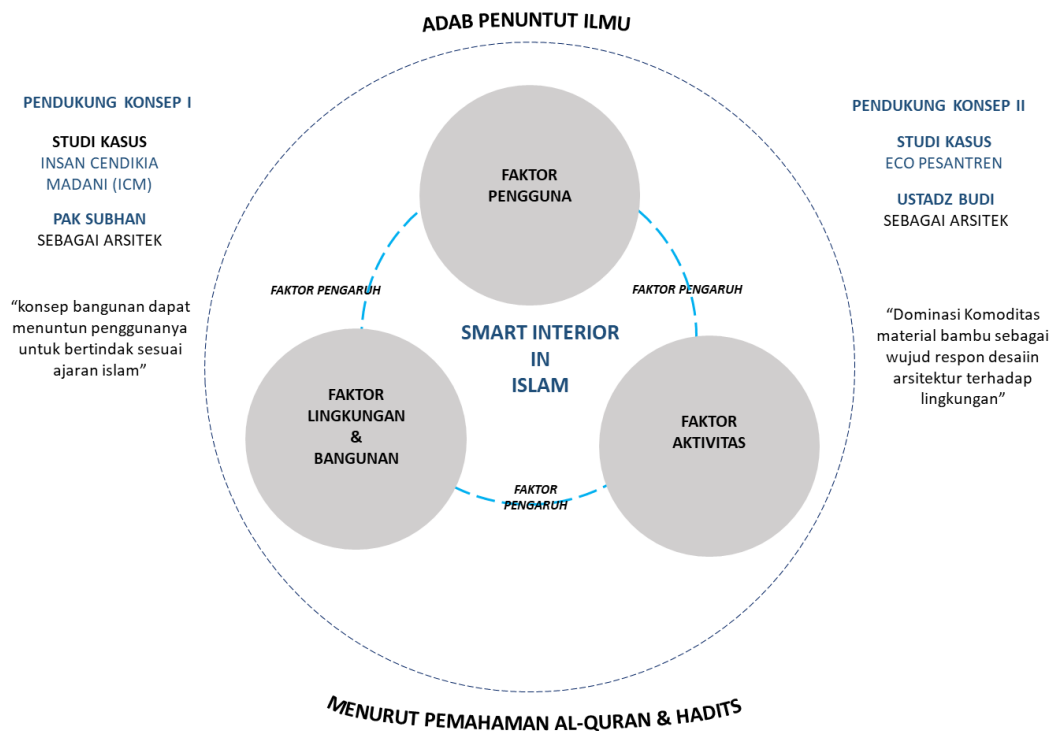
ADAB PENUNTUT ILMU

PENDUKUNG KONSEP I

STUDI KASUS
INSAN CENDIKIA MADANI (ICM)

PAK SUBHAN
SEBAGAI ARSITEK

“konsep bangunan dapat menuntun penggunanya untuk bertindak sesuai ajaran islam”

FAKTOR PENGGUNA

FAKTOR PENGARUH

FAKTOR PENGARUH

SMART INTERIOR IN ISLAM

FAKTOR LINGKUNGAN & BANGUNAN

FAKTOR AKTIVITAS

FAKTOR PENGARUH

PENDUKUNG KONSEP II

STUDI KASUS
ECO PESANTREN

USTADZ BUDI
SEBAGAI ARSITEK

“Dominasi Komoditas material bambu sebagai wujud respon desaiin arsitektur terhadap lingkungan”

MENURUT PEMAHAMAN AL-QURAN & HADITS